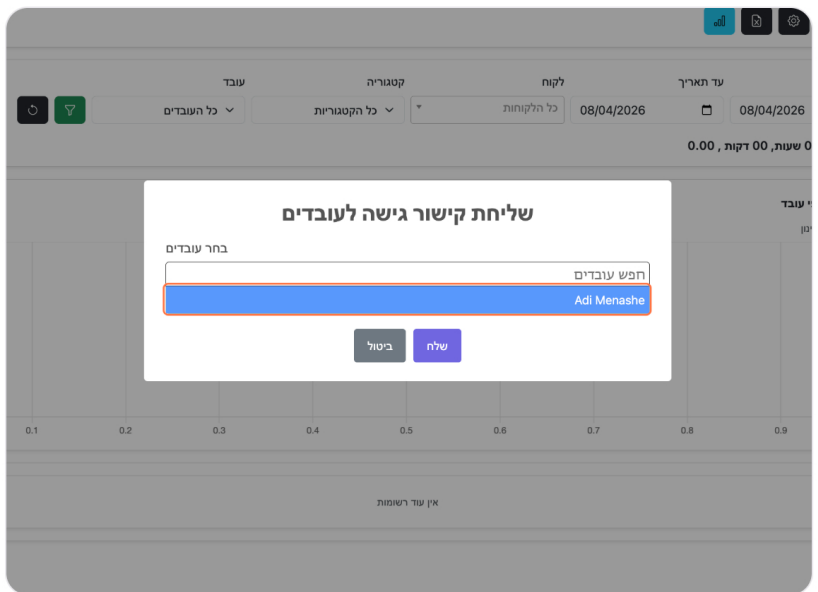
עד תאריך
08/04/2026
08/04/2026
לקוח
כל הלקוחות
קטגוריה
כל הקטגוריות
עובד
כל העובדים

0 שעות, 00 דקות , 0.00

י עובד
ינון

שליחת קישור גישה לעובדים
בחר עובדים
חפש עובדים
Adi Menashe
שלח
ביטול

0.1 0.2 0.3 0.4 0.5 0.6 0.7 0.8 0.9

אין עוד רשומות